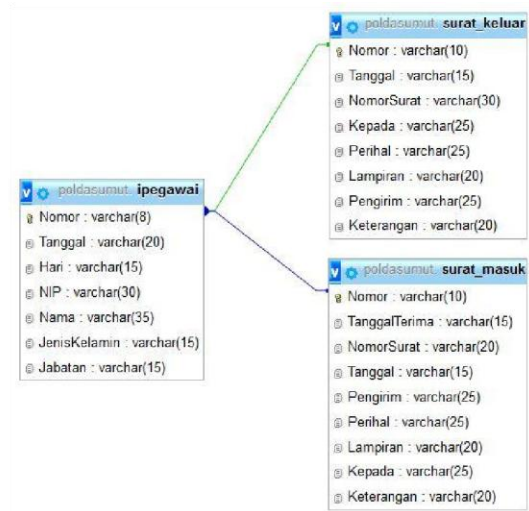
poldasumut surat_keluar
Nomor : varchar(10)
Tanggal : varchar(15)
NomorSurat : varchar(30)
Kepada : varchar(25)
Perihal : varchar(25)
Lampiran : varchar(20)
Pengirim : varchar(25)
Keterangan : varchar(20)

poldasumut ipegawai
Nomor : varchar(8)
Tanggal : varchar(20)
Hari : varchar(15)
NIP : varchar(30)
Nama : varchar(35)
JenisKelamin : varchar(15)
Jabatan : varchar(15)

poldasumut surat_masuk
Nomor : varchar(10)
TanggalTerima : varchar(15)
NomorSurat : varchar(20)
Tanggal : varchar(15)
Pengirim : varchar(25)
Perihal : varchar(25)
Lampiran : varchar(20)
Kepada : varchar(25)
Keterangan : varchar(20)